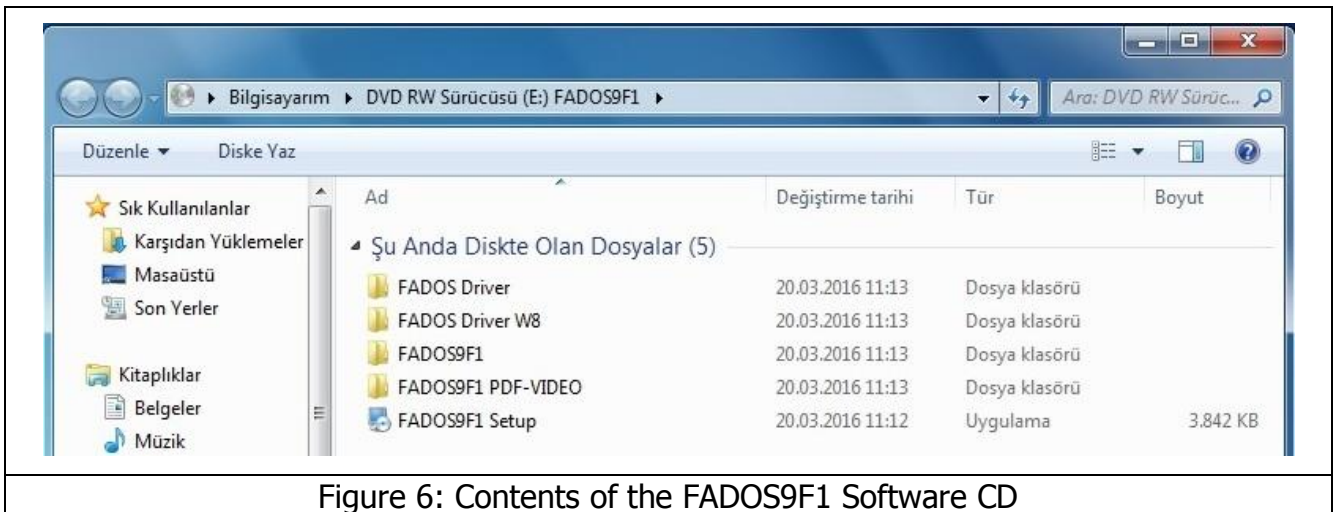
Bilgisayarım ▸ DVD RW Sürücüsü (E:) FADOS9F1 ▸

Ara: DVD RW Sürüc...

Düzenle ▾ Diske Yaz

Sık Kullanılanlar
Karşıdan Yüklemeler
Masaüstü
Son Yerler

Kitaplıklar
Belgeler
Müzik

| Ad | Değiştirme tarihi | Tür | Boyut |
|---|---|---|---|
| Şu Anda Diskte Olan Dosyalar (5) | | | |
| FADOS Driver | 20.03.2016 11:13 | Dosya klasörü | |
| FADOS Driver W8 | 20.03.2016 11:13 | Dosya klasörü | |
| FADOS9F1 | 20.03.2016 11:13 | Dosya klasörü | |
| FADOS9F1 PDF-VIDEO | 20.03.2016 11:13 | Dosya klasörü | |
| FADOS9F1 Setup | 20.03.2016 11:12 | Uygulama | 3.842 KB |

Figure 6: Contents of the FADOS9F1 Software CD